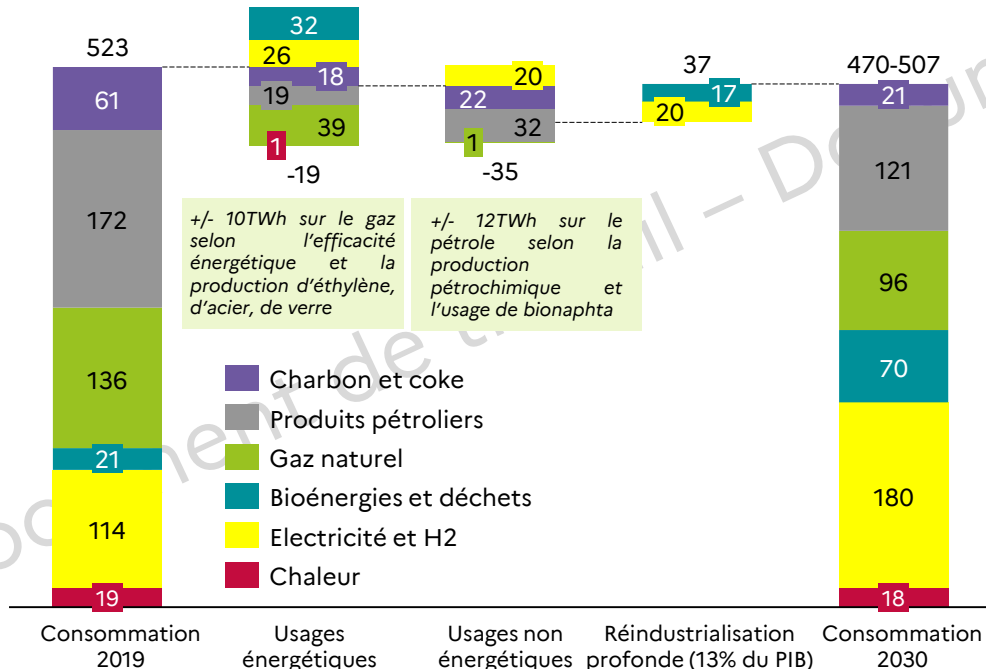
523

61

172

136

21

114

19

32
26
18
19
39
1

-19

20
22
32
1

-35

37
17
20

470-507
21

121

96

70

180

18

+/- 10TWh sur le gaz selon l'efficacité énergétique et la production d'éthylène, d'acier, de verre

+/- 12TWh sur le pétrole selon la production pétrochimique et l'usage de bionaphta

Charbon et coke
Produits pétroliers
Gaz naturel
Bioénergies et déchets
Electricité et H2
Chaleur

Consommation 2019

Usages énergétiques

Usages non énergétiques

Réindustrialisation profonde (13% du PIB)

Consommation 2030

Document de travail – Document